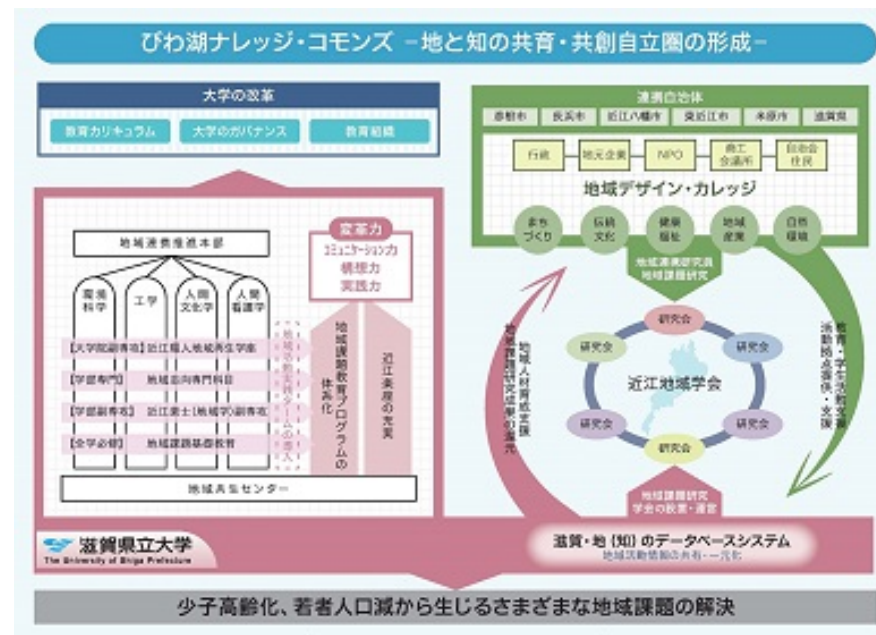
びわ湖ナレッジ・コモンズ –地と知の共育・共創自立圏の形成–

大学の改革

教育カリキュラム　大学のガバナンス　教育組織

連携自治体

彦根市　長浜市　近江八幡市　東近江市　米原市　滋賀県

行政　地元企業　NPO　商工会議所　自治会住民

地域デザイン・カレッジ

まちづくり　伝統文化　健康福祉　地域産業　自然環境

地域連携推進本部

環境科学　工学　人間文化学　人間看護学

【大学院副専攻】近江環人地域再生学座

【学部専門】地域志向専門科目

【学部副専攻】近江楽士（地域学）副専攻

【全学必修】地域課題基礎教育

地域共生センター

変革力
コミュニケーション力
構想力
実践力

地域志向教員チームの導入

地域課題教育プログラムの体系化

近江楽座の充実

地域人材育成支援
地域課題研究支援の拡充

地域連携研究員
地域課題研究

研究会　研究会　研究会　研究会　研究会　研究会

近江地域学会

教育・研究活動支援
活動拠点提供・支援

地域課題研究
学会の設置・運営

滋賀県立大学
The University of Shiga Prefecture

滋賀・地（知）のデータベースシステム
地域活動情報の共有・一元化

少子高齢化、若者人口減から生じるさまざまな地域課題の解決